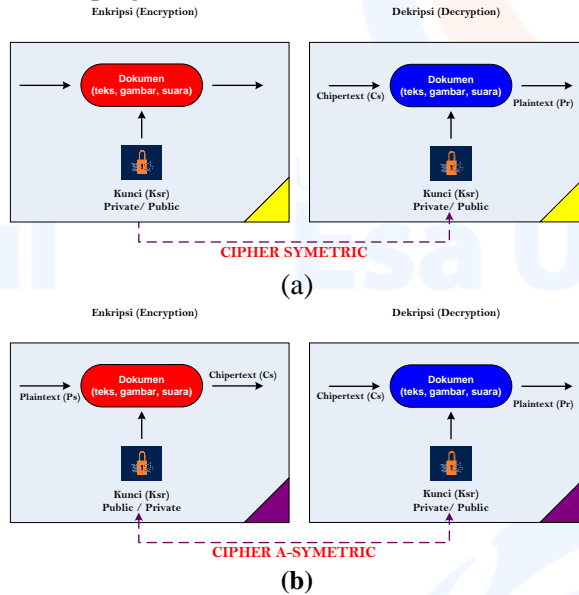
Enkripsi (Encryption)

Dekripsi (Decryption)

Dokumen
(teks, gambar, suara)

Kunci (Ksr)
Private/ Public

Chipertext (Cs)

Dokumen
(teks, gambar, suara)

Plaintext (Pr)

Kunci (Ksr)
Private/ Public

CIPHER SYMETRIC

(a)

Enkripsi (Encryption)

Dekripsi (Decryption)

Plaintext (Ps)

Dokumen
(teks, gambar, suara)

Chipertext (Cs)

Kunci (Ksr)
Public / Private

Chipertext (Cs)

Dokumen
(teks, gambar, suara)

Plaintext (Pr)

Kunci (Ksr)
Private/ Public

CIPHER A-SYMETRIC

(b)